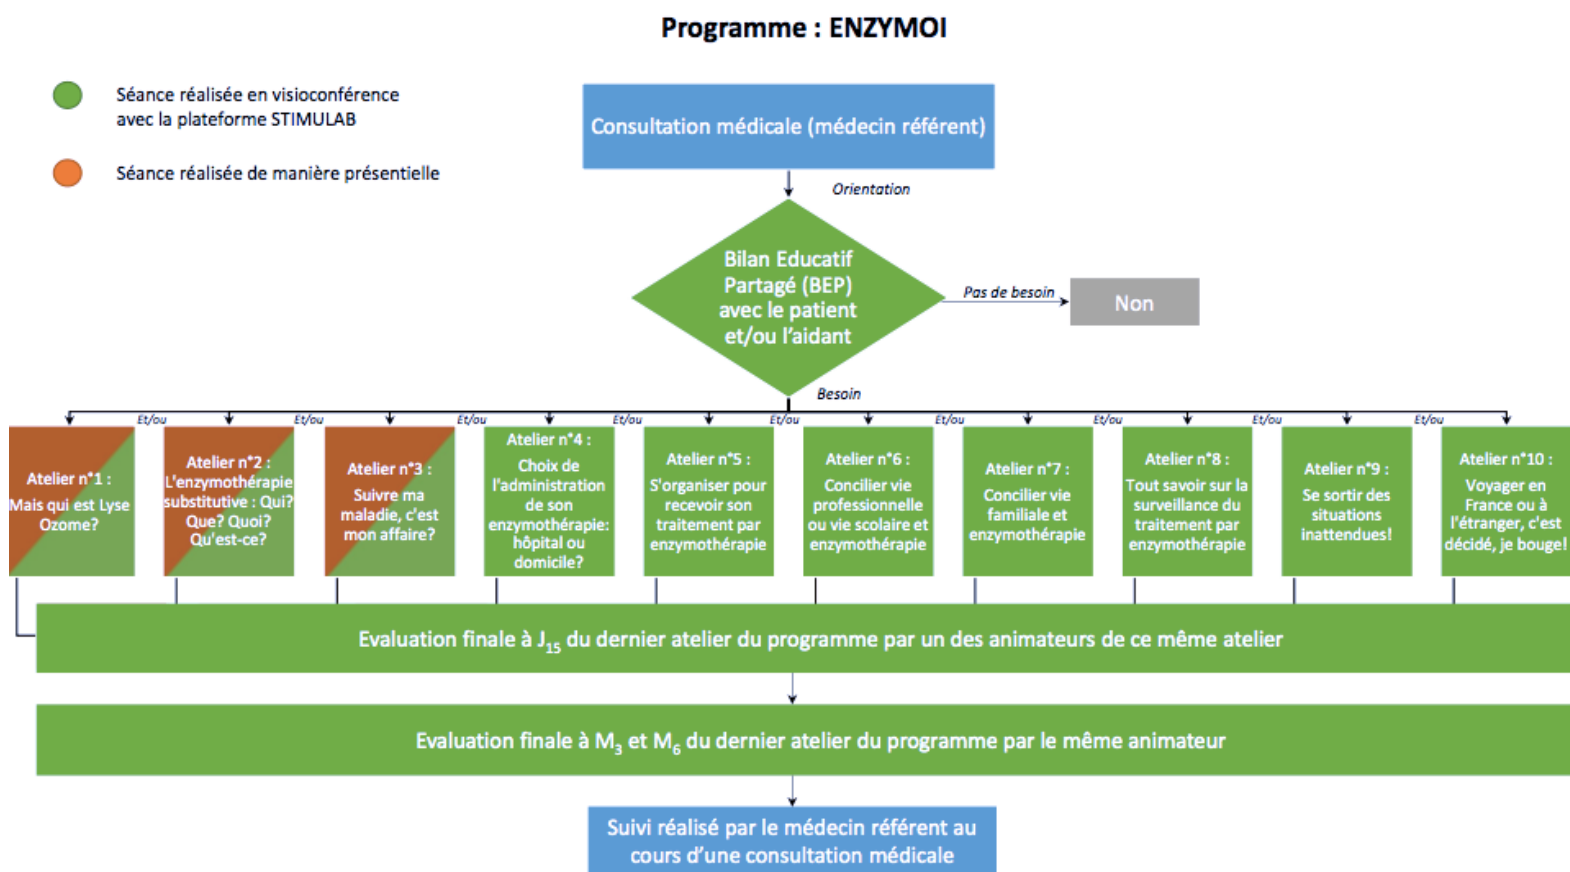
Programme : ENZYMOI

Séance réalisée en visioconférence avec la plateforme STIMULAB

Séance réalisée de manière présentielle

Consultation médicale (médecin référent)

Orientation

Bilan Educatif Partagé (BEP) avec le patient et/ou l'aidant

Pas de besoin

Non

Besoin

Et/ou

Atelier n°1 : Mais qui est Lyse Ozome?

Atelier n°2 : L'enzymothérapie substitutive : Qui? Que? Quoi? Qu'est-ce?

Atelier n°3 : Suivre ma maladie, c'est mon affaire?

Atelier n°4 : Choix de l'administration de son enzymothérapie: hôpital ou domicile?

Atelier n°5 : S'organiser pour recevoir son traitement par enzymothérapie

Atelier n°6 : Concilier vie professionnelle ou vie scolaire et enzymothérapie

Atelier n°7 : Concilier vie familiale et enzymothérapie

Atelier n°8 : Tout savoir sur la surveillance du traitement par enzymothérapie

Atelier n°9 : Se sortir des situations inattendues!

Atelier n°10 : Voyager en France ou à l'étranger, c'est décidé, je bouge!

Evaluation finale à $J_{15}$ du dernier atelier du programme par un des animateurs de ce même atelier

Evaluation finale à $M_3$ et $M_6$ du dernier atelier du programme par le même animateur

Suivi réalisé par le médecin référent au cours d'une consultation médicale